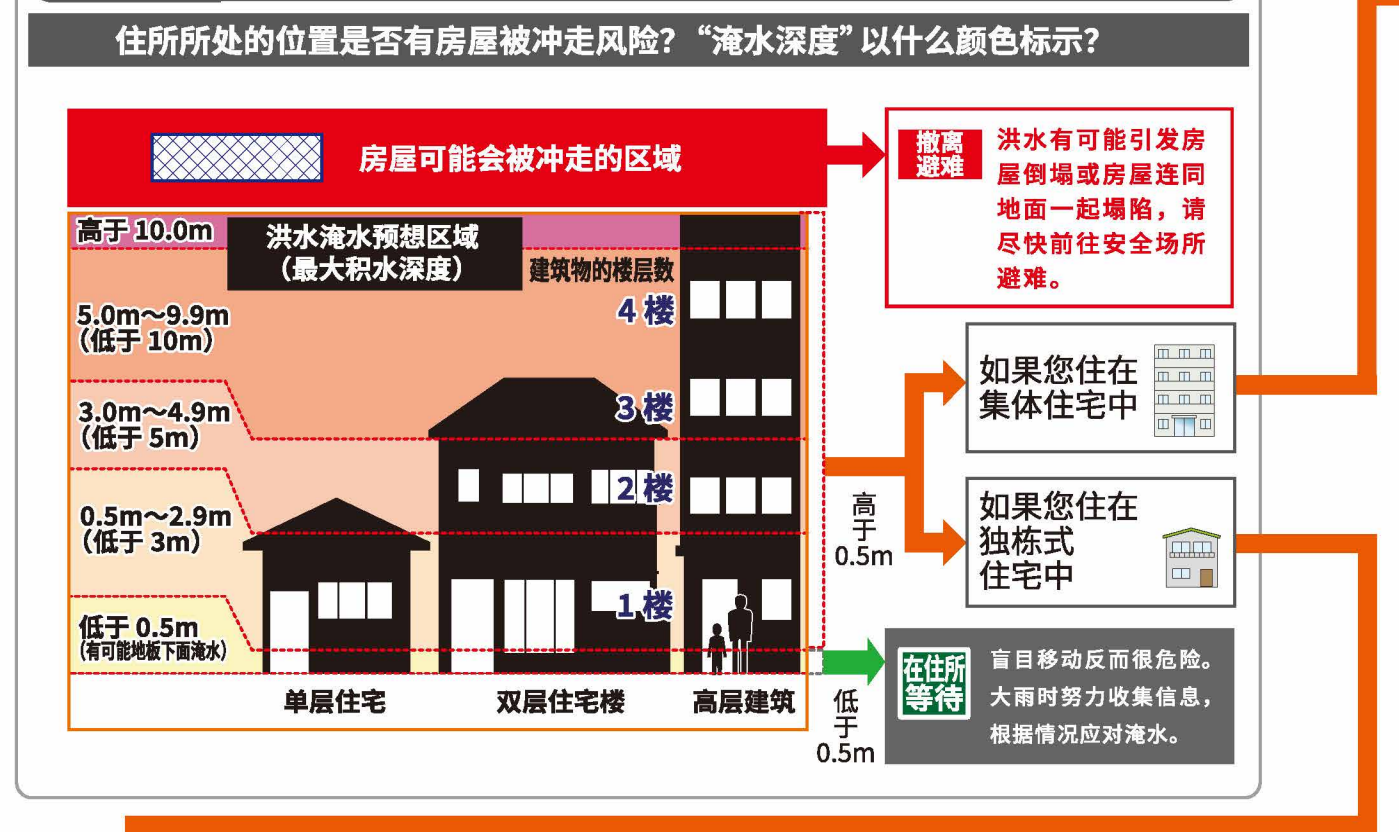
住所所处的位置是否有房屋被冲走风险？“淹水深度”以什么颜色标示？

房屋可能会被冲走的区域

撤离避难 洪水有可能引发房屋倒塌或房屋连同地面一起塌陷，请尽快前往安全场所避难。

高于 10.0m

洪水淹水预想区域（最大积水深度）

建筑物的楼层数

5.0m～9.9m（低于 10m）

4 楼

3.0m～4.9m（低于 5m）

3 楼

2 楼

0.5m～2.9m（低于 3m）

1 楼

低于 0.5m（有可能地板下面淹水）

单层住宅　双层住宅楼　高层建筑

高于 0.5m

如果您住在集体住宅中

如果您住在独栋式住宅中

低于 0.5m

在住所等待 盲目移动反而很危险。大雨时努力收集信息，根据情况应对淹水。